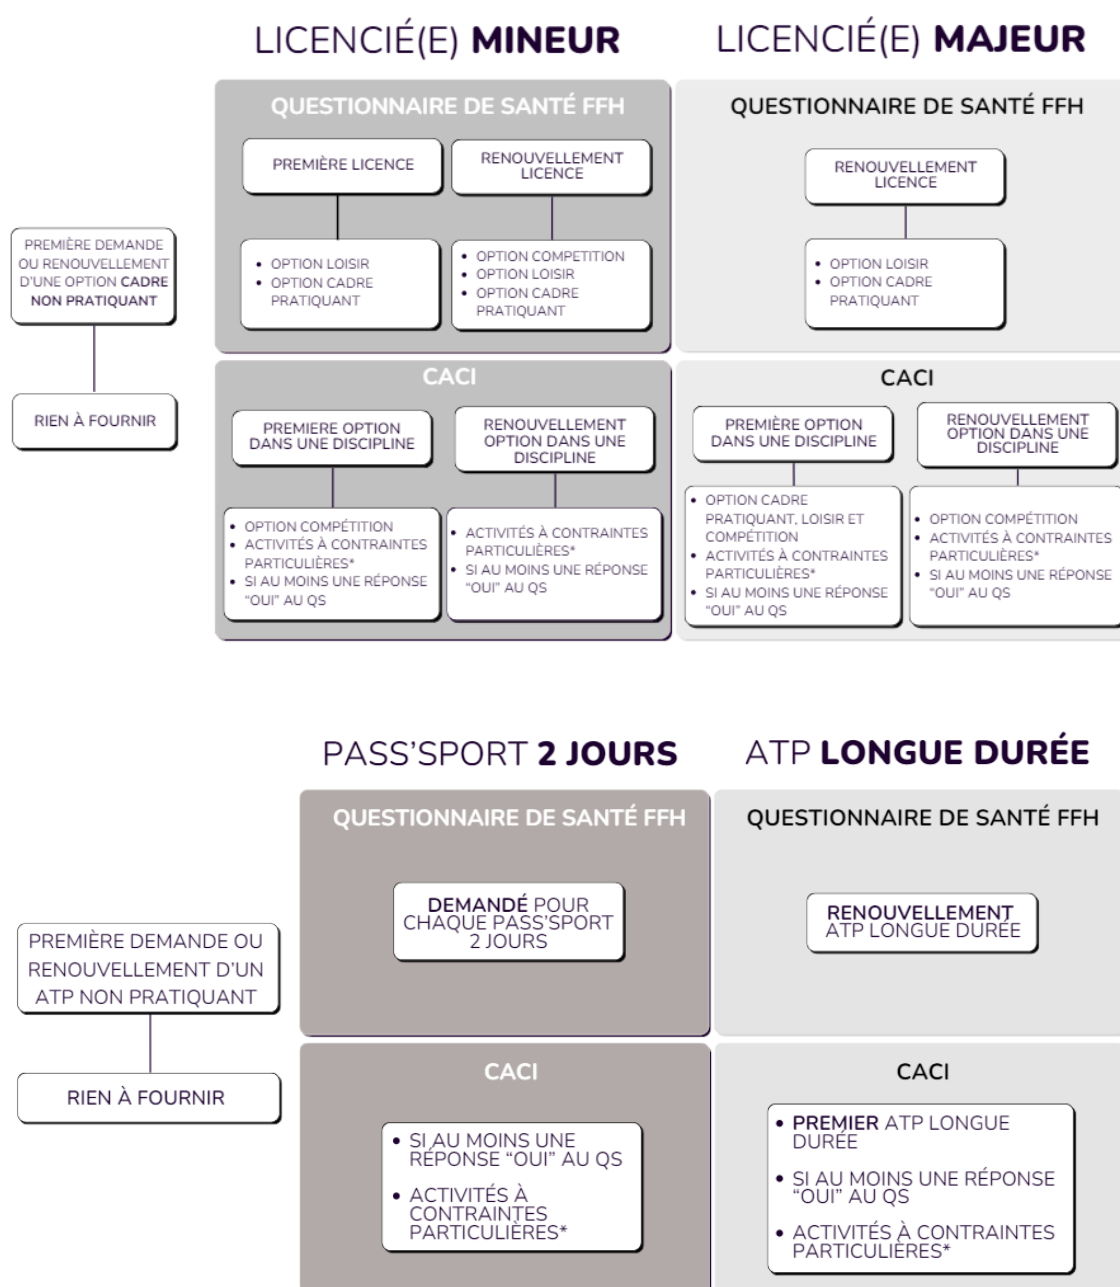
LICENCIÉ(E) **MINEUR**

LICENCIÉ(E) **MAJEUR**

PREMIÈRE DEMANDE OU RENOUVELLEMENT D'UNE OPTION CADRE NON PRATIQUANT

RIEN À FOURNIR

QUESTIONNAIRE DE SANTÉ FFH

PREMIÈRE LICENCE

- OPTION LOISIR
- OPTION CADRE PRATIQUANT

RENOUVELLEMENT LICENCE

- OPTION COMPETITION
- OPTION LOISIR
- OPTION CADRE PRATIQUANT

CACI

PREMIERE OPTION DANS UNE DISCIPLINE

- OPTION COMPÉTITION
- ACTIVITÉS À CONTRAINTES PARTICULIÈRES*
- SI AU MOINS UNE RÉPONSE "OUI" AU QS

RENOUVELLEMENT OPTION DANS UNE DISCIPLINE

- ACTIVITÉS À CONTRAINTES PARTICULIÈRES*
- SI AU MOINS UNE RÉPONSE "OUI" AU QS

QUESTIONNAIRE DE SANTÉ FFH

RENOUVELLEMENT LICENCE

- OPTION LOISIR
- OPTION CADRE PRATIQUANT

CACI

PREMIÈRE OPTION DANS UNE DISCIPLINE

- OPTION CADRE PRATIQUANT, LOISIR ET COMPÉTITION
- ACTIVITÉS À CONTRAINTES PARTICULIÈRES*
- SI AU MOINS UNE RÉPONSE "OUI" AU QS

RENOUVELLEMENT OPTION DANS UNE DISCIPLINE

- OPTION COMPÉTITION
- ACTIVITÉS À CONTRAINTES PARTICULIÈRES*
- SI AU MOINS UNE RÉPONSE "OUI" AU QS

PASS'SPORT **2 JOURS**

ATP **LONGUE DURÉE**

PREMIÈRE DEMANDE OU RENOUVELLEMENT D'UN ATP NON PRATIQUANT

RIEN À FOURNIR

QUESTIONNAIRE DE SANTÉ FFH

**DEMANDÉ** POUR CHAQUE PASS'SPORT 2 JOURS

CACI

- SI AU MOINS UNE RÉPONSE "OUI" AU QS
- ACTIVITÉS À CONTRAINTES PARTICULIÈRES*

QUESTIONNAIRE DE SANTÉ FFH

**RENOUVELLEMENT** ATP LONGUE DURÉE

CACI

- **PREMIER** ATP LONGUE DURÉE
- SI AU MOINS UNE RÉPONSE "OUI" AU QS
- ACTIVITÉS À CONTRAINTES PARTICULIÈRES*